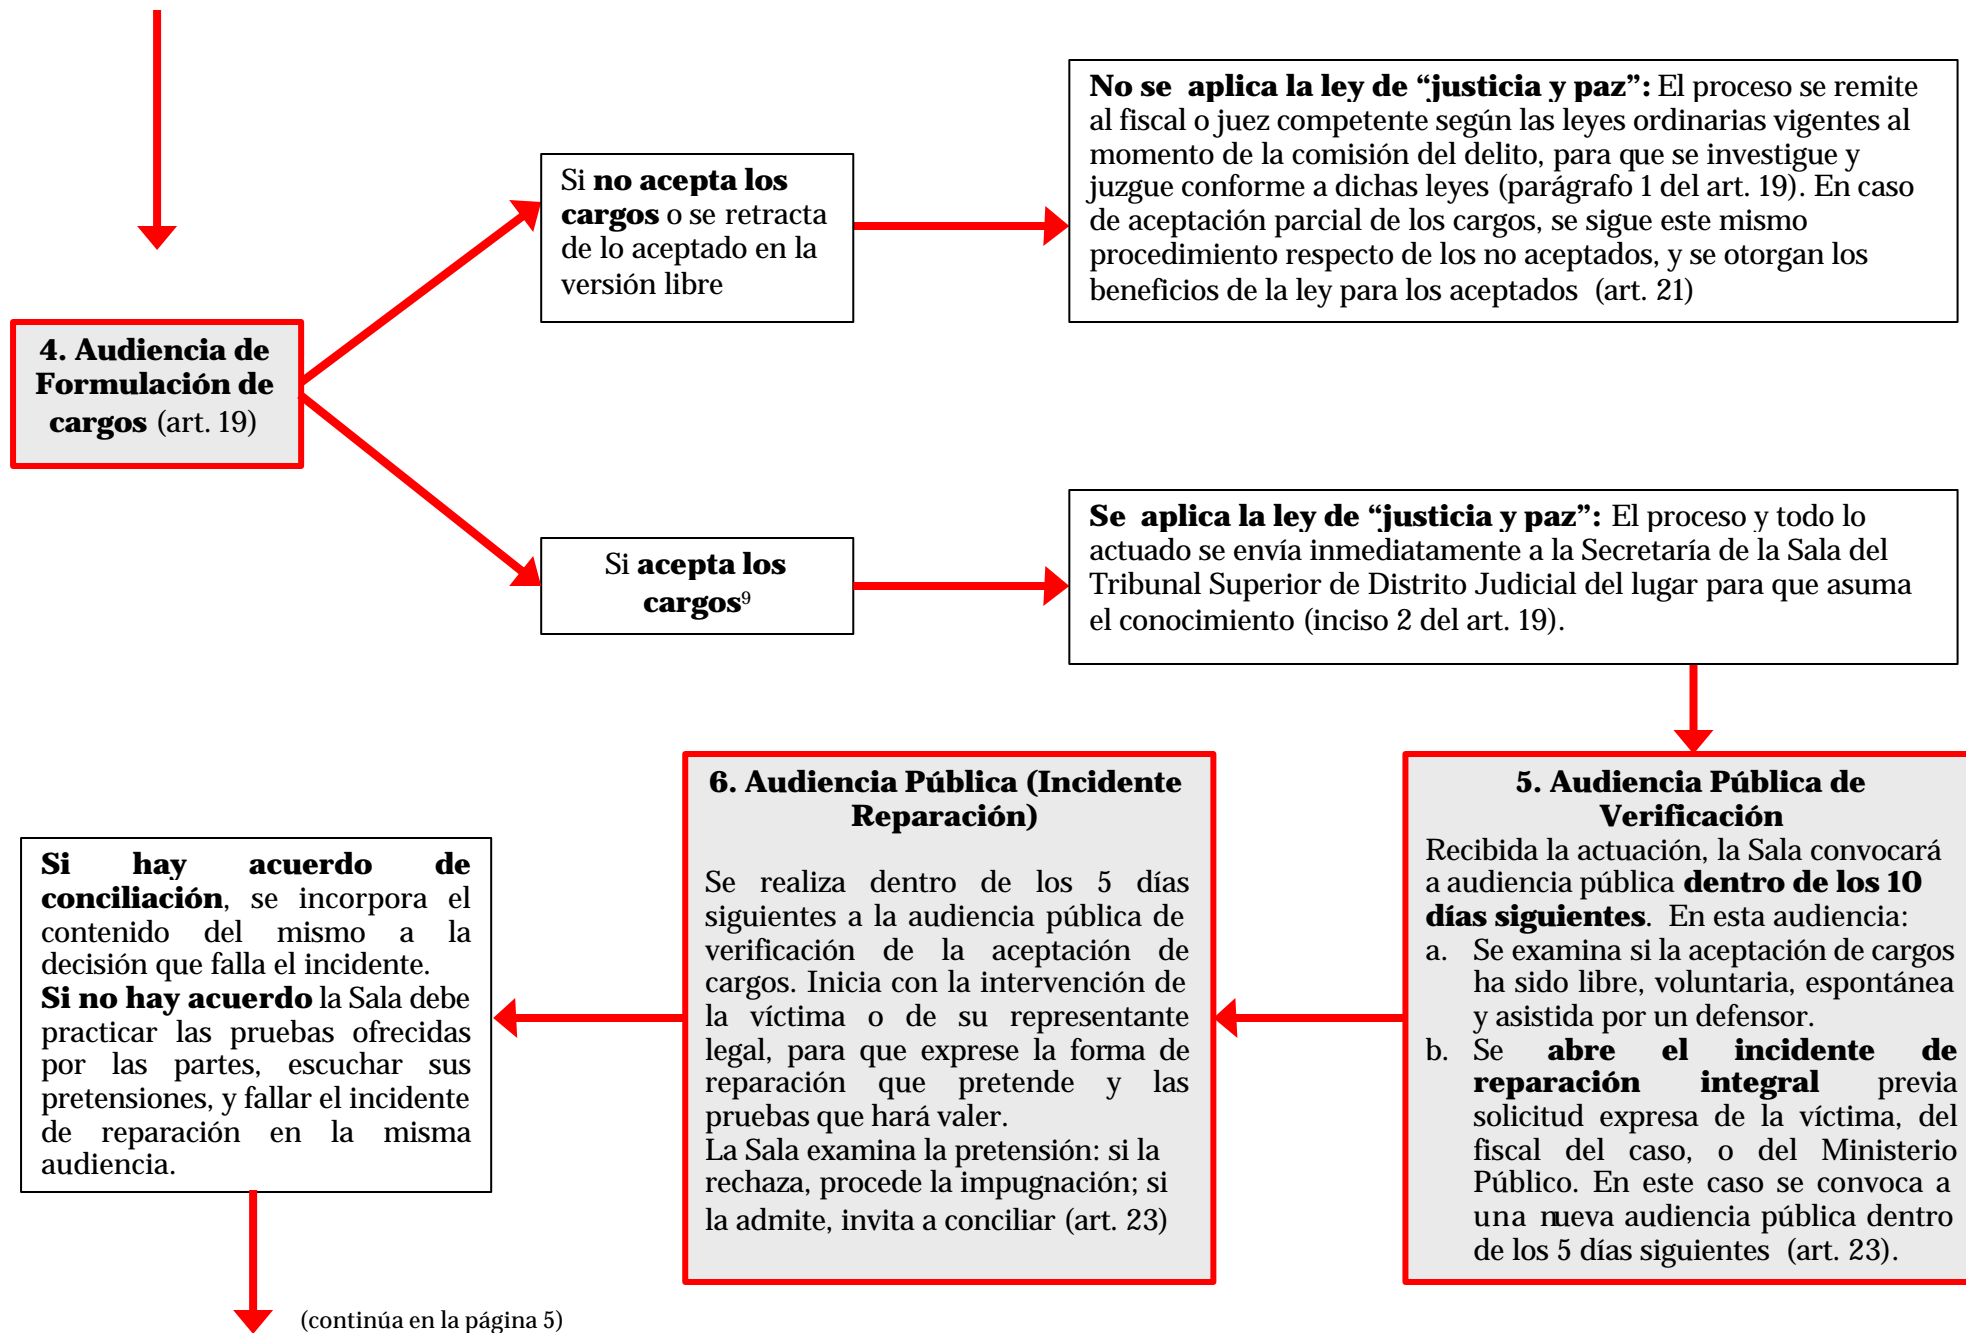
Si **no acepta los cargos** o se retracta de lo aceptado en la versión libre

**No se aplica la ley de "justicia y paz":** El proceso se remite al fiscal o juez competente según las leyes ordinarias vigentes al momento de la comisión del delito, para que se investigue y juzgue conforme a dichas leyes (parágrafo 1 del art. 19). En caso de aceptación parcial de los cargos, se sigue este mismo procedimiento respecto de los no aceptados, y se otorgan los beneficios de la ley para los aceptados (art. 21)

**4. Audiencia de Formulación de cargos** (art. 19)

Si **acepta los cargos**$^{9}$

**Se aplica la ley de "justicia y paz":** El proceso y todo lo actuado se envía inmediatamente a la Secretaría de la Sala del Tribunal Superior de Distrito Judicial del lugar para que asuma el conocimiento (inciso 2 del art. 19).

**5. Audiencia Pública de Verificación**
Recibida la actuación, la Sala convocará a audiencia pública **dentro de los 10 días siguientes**. En esta audiencia:
a. Se examina si la aceptación de cargos ha sido libre, voluntaria, espontánea y asistida por un defensor.
b. Se **abre el incidente de reparación integral** previa solicitud expresa de la víctima, del fiscal del caso, o del Ministerio Público. En este caso se convoca a una nueva audiencia pública dentro de los 5 días siguientes (art. 23).

**6. Audiencia Pública (Incidente Reparación)**

Se realiza dentro de los 5 días siguientes a la audiencia pública de verificación de la aceptación de cargos. Inicia con la intervención de la víctima o de su representante legal, para que exprese la forma de reparación que pretende y las pruebas que hará valer.
La Sala examina la pretensión: si la rechaza, procede la impugnación; si la admite, invita a conciliar (art. 23)

**Si hay acuerdo de conciliación**, se incorpora el contenido del mismo a la decisión que falla el incidente.
**Si no hay acuerdo** la Sala debe practicar las pruebas ofrecidas por las partes, escuchar sus pretensiones, y fallar el incidente de reparación en la misma audiencia.

(continúa en la página 5)